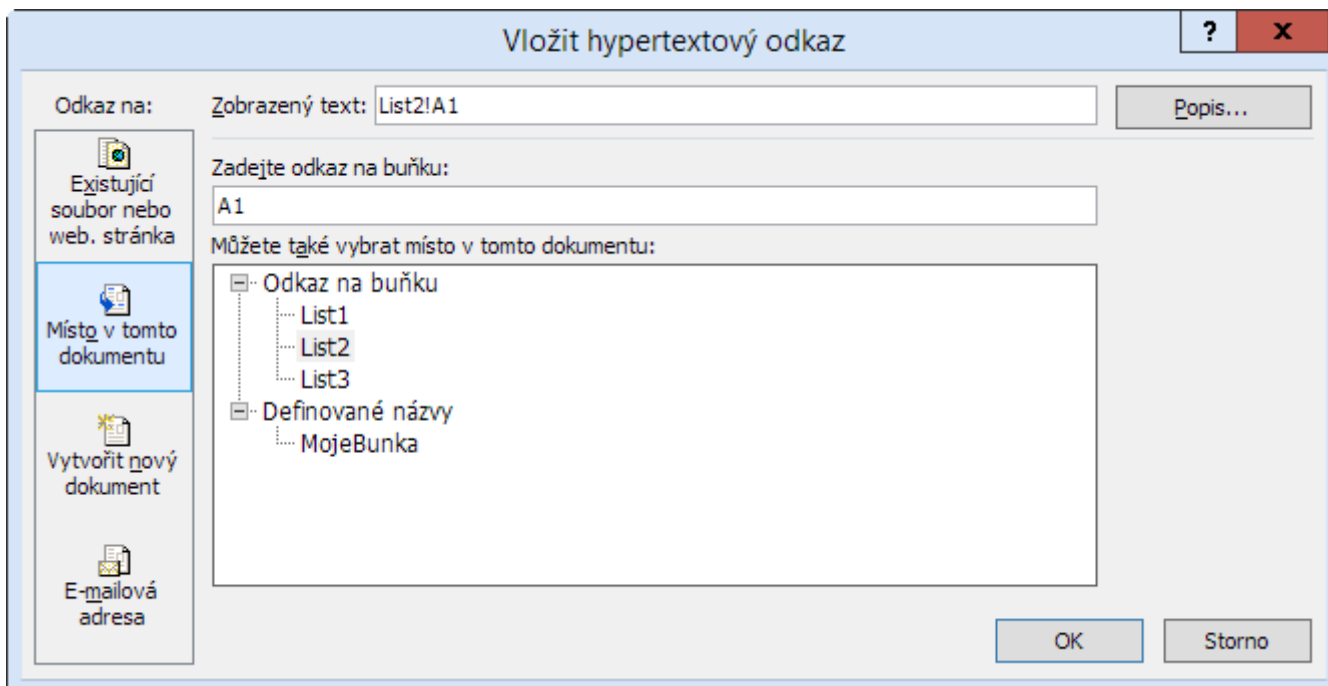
Vložit hypertextový odkaz

?

X

Odkaz na:

Existující soubor nebo web. stránka

Místo v tomto dokumentu

Vytvořit nový dokument

E-mailová adresa

Zobrazený text: List2!A1

Popis...

Zadejte odkaz na buňku:

A1

Můžete také vybrat místo v tomto dokumentu:

Odkaz na buňku
List1
List2
List3
Definované názvy
MojeBunka

OK

Storno